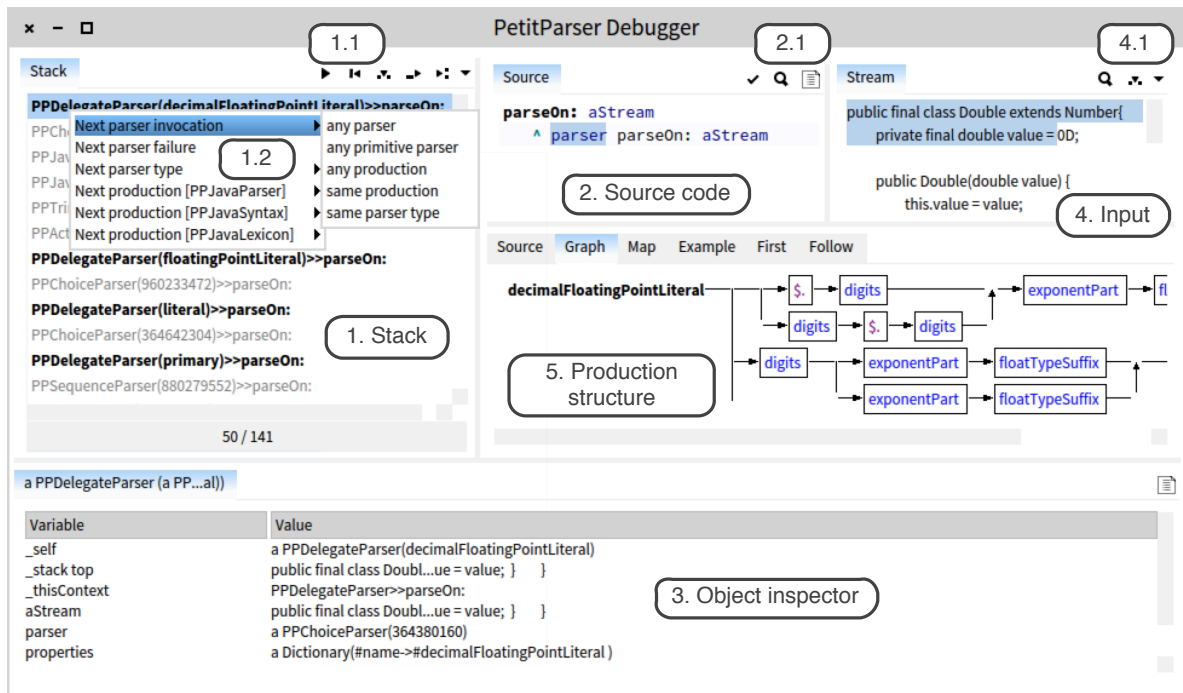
PetitParser Debugger

1.1

Stack

PPDelegateParser(decimalFloatingPointLiteral)>>parseOn:
PPCh
PPJav
PPJav
PPTri
PPAct

Next parser invocation
Next parser failure
Next parser type
Next production [PPJavaParser]
Next production [PPJavaSyntax]
Next production [PPJavaLexicon]

1.2

any parser
any primitive parser
any production
same production
same parser type

PPDelegateParser(floatingPointLiteral)>>parseOn:
PPChoiceParser(960233472)>>parseOn:
PPDelegateParser(literal)>>parseOn:
PPChoiceParser(364642304)>>parseOn:
PPDelegateParser(primary)>>parseOn:
PPSequenceParser(880279552)>>parseOn:

1. Stack

50 / 141

2.1

Source

parseOn: aStream
^ parser parseOn: aStream

2. Source code

4.1

Stream

public final class Double extends Number{
private final double value = 0D;

public Double(double value) {
this.value = value;

4. Input

Source Graph Map Example First Follow

decimalFloatingPointLiteral
$.
digits
exponentPart
fl
digits
$.
digits
digits
exponentPart
floatTypeSuffix
exponentPart
floatTypeSuffix

5. Production structure

a PPDelegateParser (a PP...al))

| Variable | Value |
|---|---|
| _self | a PPDelegateParser(decimalFloatingPointLiteral) |
| _stack top | public final class Doubl...ue = value; } } |
| _thisContext | PPDelegateParser>>parseOn: |
| aStream | public final class Doubl...ue = value; } } |
| parser | a PPChoiceParser(364380160) |
| properties | a Dictionary(#name->#decimalFloatingPointLiteral ) |

3. Object inspector